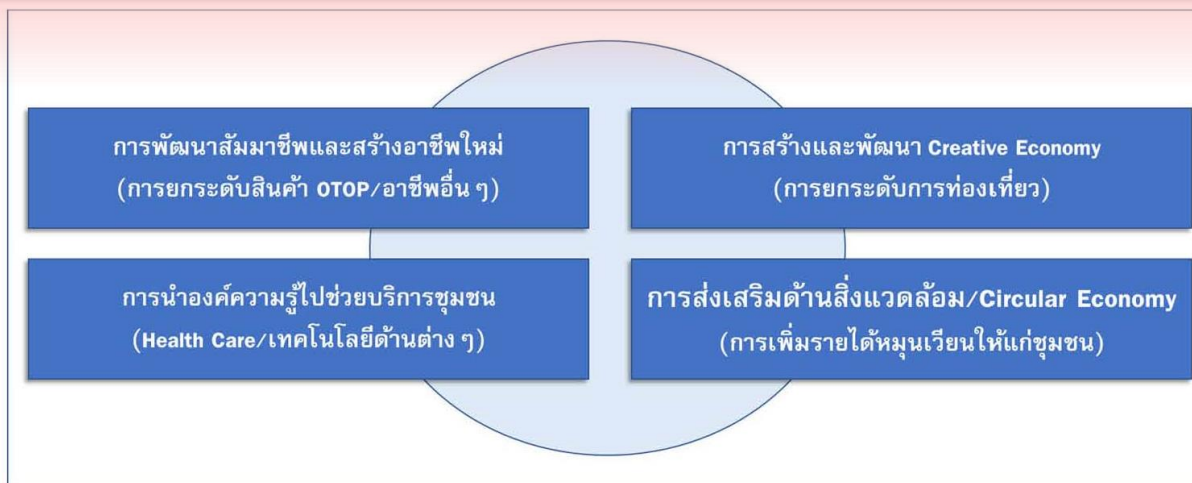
การพัฒนาสัมมาชีพและสร้างอาชีพใหม่
(การยกระดับสินค้า OTOP/อาชีพอื่น ๆ)

การสร้างและพัฒนา Creative Economy
(การยกระดับการท่องเที่ยว)

การนำองค์ความรู้ไปช่วยบริการชุมชน
(Health Care/เทคโนโลยีด้านต่าง ๆ)

การส่งเสริมด้านสิ่งแวดล้อม/Circular Economy
(การเพิ่มรายได้หมุนเวียนให้แก่ชุมชน)